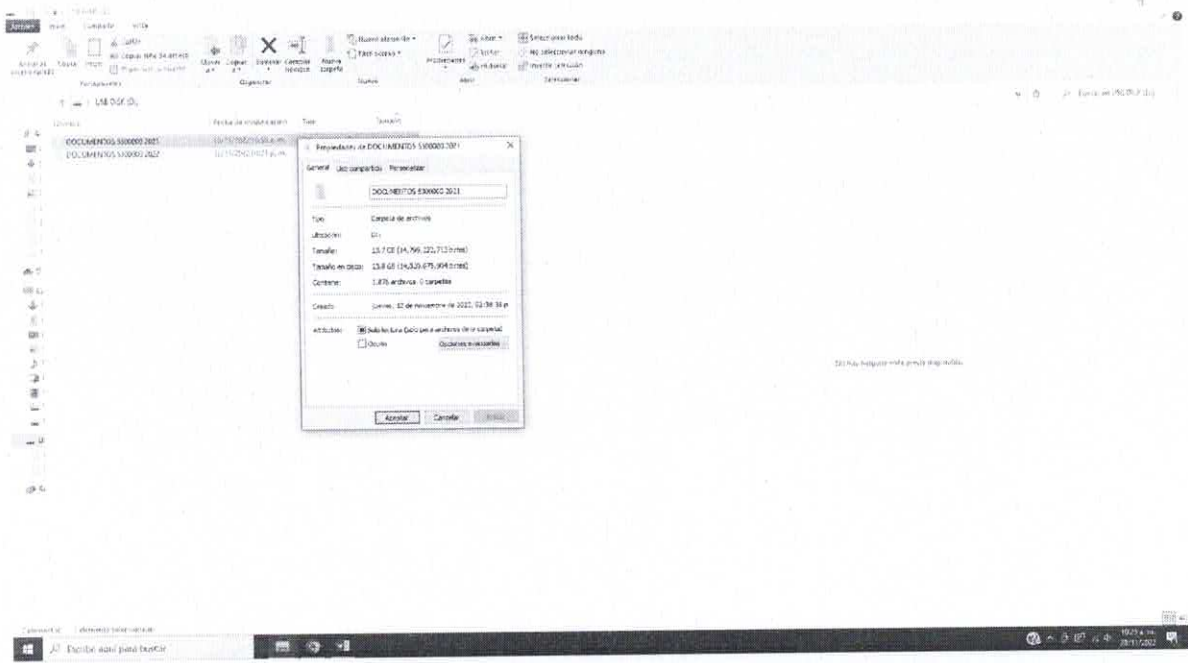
Archivo Inicio Compartir Vista

Anclar al acceso rápido Copiar Pegar Copiar ruta de acceso Pegar acceso directo Portapapeles

Mover a Copiar a Eliminar Cambiar nombre Organizar

Nueva carpeta Nuevo elemento Fácil acceso Nuevo

Propiedades Abrir Editar Historial Abrir

Seleccionar todo No seleccionar ninguno Invertir selección Seleccionar

USB DISK (D:)

Nombre Fecha de modificación Tipo Tamaño

DOCUMENTOS S300000 2021
DOCUMENTOS S300000 2022

Propiedades de DOCUMENTOS S300000 2021

General Uso compartido Personalizar

DOCUMENTOS S300000 2021

Tipo: Carpeta de archivos
Ubicación: D:\
Tamaño: 13.7 GB (14,799,121,713 bytes)
Tamaño en disco: 13.8 GB (14,826,675,904 bytes)
Contiene: 1,876 archivos, 0 carpetas
Creado: jueves, 10 de noviembre de 2022, 02:56:34 p
Atributos: Sólo lectura (solo para archivos de la carpeta)
Oculto
Opciones avanzadas

Aceptar Cancelar Aplicar

No hay ninguna vista previa disponible.

2 elementos 1 elemento seleccionado

Escribe aquí para buscar